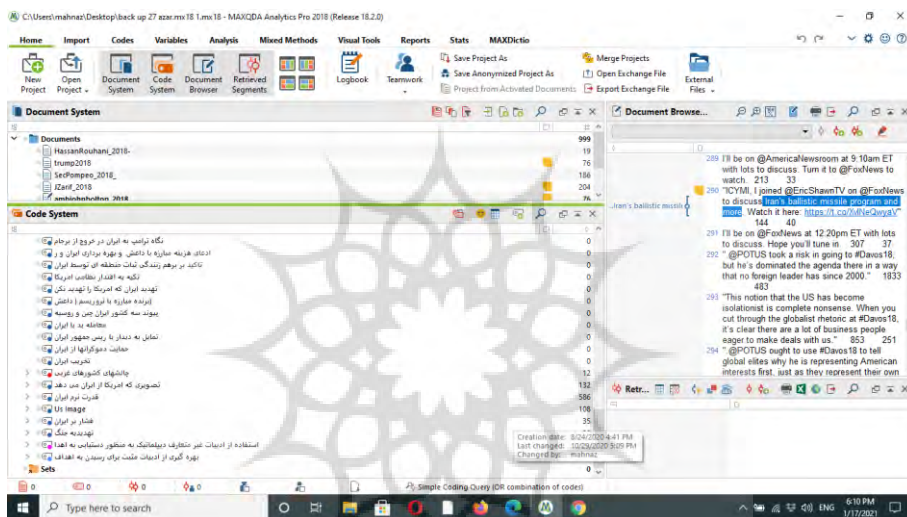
C:\Users\mahnaz\Desktop\back up 27 azar.mx18 1.mx18 - MAXQDA Analytics Pro 2018 (Release 18.2.0)

Home Import Codes Variables Analysis Mixed Methods Visual Tools Reports Stats MAXDictio

New Project | Open Project | Document System | Code System | Document Browser | Retrieved Segments | Logbook | Teamwork | Save Project As | Save Anonymized Project As | Project from Activated Documents | Merge Projects | Open Exchange File | Export Exchange File | External Files

Document System

| Documents | 999 |
|---|---|
| HassanRouhani_2018- | 19 |
| trump2018 | 76 |
| SecPompeo_2018_ | 186 |
| JZarif_2018 | 204 |
| ambjohnbolton_2018 | 76 |

Code System

| نگاه ترامپ به ایران در خروج از برجام | 0 |
|---|---|
| ادعای هزینه مبارزه با داعش و بهره برداری ایران و ... | 0 |
| تاکید بر برهم زنندگی ثبات منطقه ای توسط ایران | 0 |
| تکیه به اقتدار نظامی امریکا | 0 |
| تهدید ایران که امریکا را تهدید نکن | 0 |
| (برنده مبارزه با تروریسم ( داعش | 0 |
| پیوند سه کشور ایران چین و روسیه | 0 |
| معامله بد با ایران | 0 |
| تمایل به دیدار با رییس جمهور ایران | 0 |
| حمایت دموکراتها از ایران | 0 |
| تخریب ایران | 0 |
| چالشهای کشورهای غربی | 12 |
| تصویری که امریکا از ایران می دهد | 132 |
| قدرت نرم ایران | 586 |
| Us Image | 108 |
| فشار بر ایران | 35 |
| تهدید به جنگ | 0 |
| استفاده از ادبیات غیر متعارف دیپلماتیک به منظور دستیابی به اهدا | 0 |
| بهره گیری از ادبیات مثبت برای رسیدن به اهداف | 0 |
| Sets | 0 |

Creation date: 8/24/2020 4:41 PM
Last changed: 10/29/2020 5:09 PM
Changed by: mahnaz

Document Browse...

289 I'll be on @AmericaNewsroom at 9:10am ET with lots to discuss. Turn it to @FoxNews to watch. 213 33

..Iran's ballistic missile...

290 "ICYMI, I joined @EricShawnTV on @FoxNews to discuss Iran's ballistic missile program and more. Watch it here: https://t.co/YkNeQwyaV" 144 40

291 I'll be on @FoxNews at 12:20pm ET with lots to discuss. Hope you'll tune in 307 37

292 " @POTUS took a risk in going to #Davos18, but he's dominated the agenda there in a way that no foreign leader has since 2000." 1833 483

293 "This notion that the US has become isolationist is complete nonsense. When you cut through the globalist rhetoric at #Davos18, it's clear there are a lot of business people eager to make deals with us." 853 251

294 " @POTUS ought to use #Davos18 to tell global elites why he is representing American interests first, just as they represent their own

Retr...

0 0 0 0 0 Simple Coding Query (OR combination of codes)

Type here to search

ENG 6:10 PM 1/17/2021